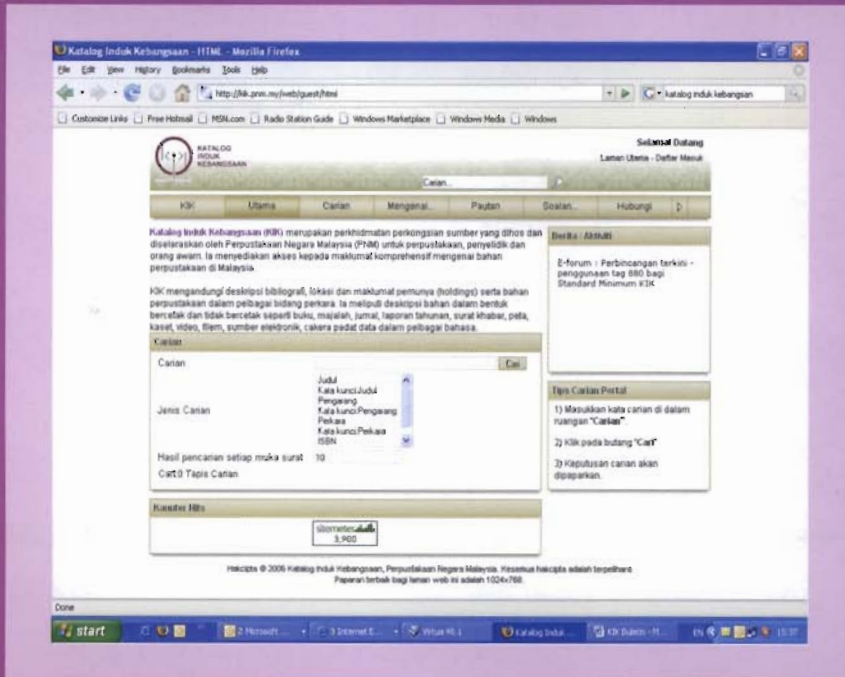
Katalog Induk Kebangsaan - HTML - Mozilla Firefox

File Edit View History Bookmarks Tools Help

http://kik.pnm.my/web/guest/html

katalog induk kebangsaan

Customize Links Free Hotmail MSN.com Radio Station Guide Windows Marketplace Windows Media Windows

KATALOG INDUK KEBANGSAAN

Selamat Datang
Laman Utama - Daftar Masuk

Carian...

KIK Utama Carian Mengenai... Pautan Soalan... Hubungi

Katalog Induk Kebangsaan (KIK) merupakan perkhidmatan perkongsian sumber yang dihos dan diselaraskan oleh Perpustakaan Negara Malaysia (PNM) untuk perpustakaan, penyelidik dan orang awam. Ia menyediakan akses kepada maklumat komprehensif mengenai bahan perpustakaan di Malaysia.

KIK mengandungi deskripsi bibliografi, lokasi dan maklumat pemunya (holdings) serta bahan perpustakaan dalam pelbagai bidang perkara. Ia meliputi deskripsi bahan dalam bentuk bercetak dan tidak bercetak seperti buku, majalah, jurnal, laporan tahunan, surat khabar, peta, kaset, video, filem, sumber elektronik, cakera padat data dalam pelbagai bahasa.

Carian

Carian Cari

Jenis Carian
Judul
Kata kunci Judul
Pengarang
Kata kunci Pengarang
Perkara
Kata kunci Perkara
ISBN

Hasil pencarian setiap muka surat 10

Cari Tapis Carian

Kaunter Hits

sitemeter
3,900

Berita / Aktiviti

E-forum : Perbincangan terkini - penggunaan tag 880 bagi Standard Minimum KIK

Tips Carian Portal

1) Masukkan kata carian di dalam ruangan "Carian".

2) Klik pada butang "Cari"

3) Keputusan carian akan dipaparkan.

Hakcipta © 2006 Katalog Induk Kebangsaan, Perpustakaan Negara Malaysia. Kesemua hakcipta adalah terpelihara
Paparan terbaik bagi laman web ini adalah 1024x768.

Done

start 2 Microsoft ... 3 Internet E... Virus HL 1 Katalog Induk ... KIK Buletin - M... EN 15:37